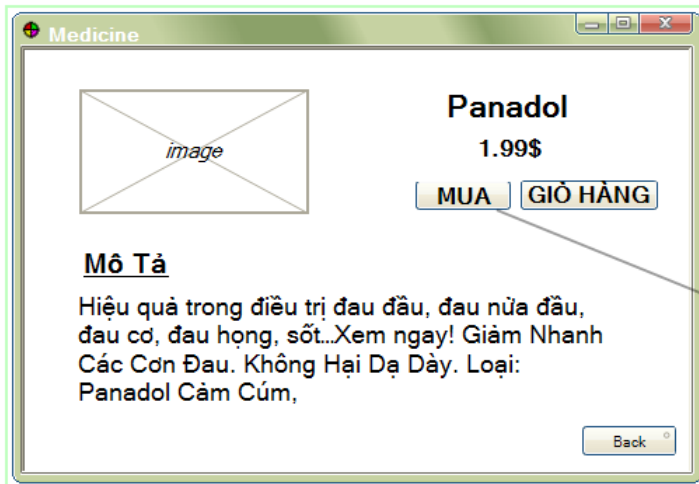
Medicine

image

Panadol

1.99$

MUA

GIỎ HÀNG

Mô Tả

Hiệu quả trong điều trị đau đầu, đau nửa đầu, đau cơ, đau họng, sốt...Xem ngay! Giảm Nhanh Các Cơn Đau. Không Hại Dạ Dày. Loại: Panadol Cảm Cúm,

Back